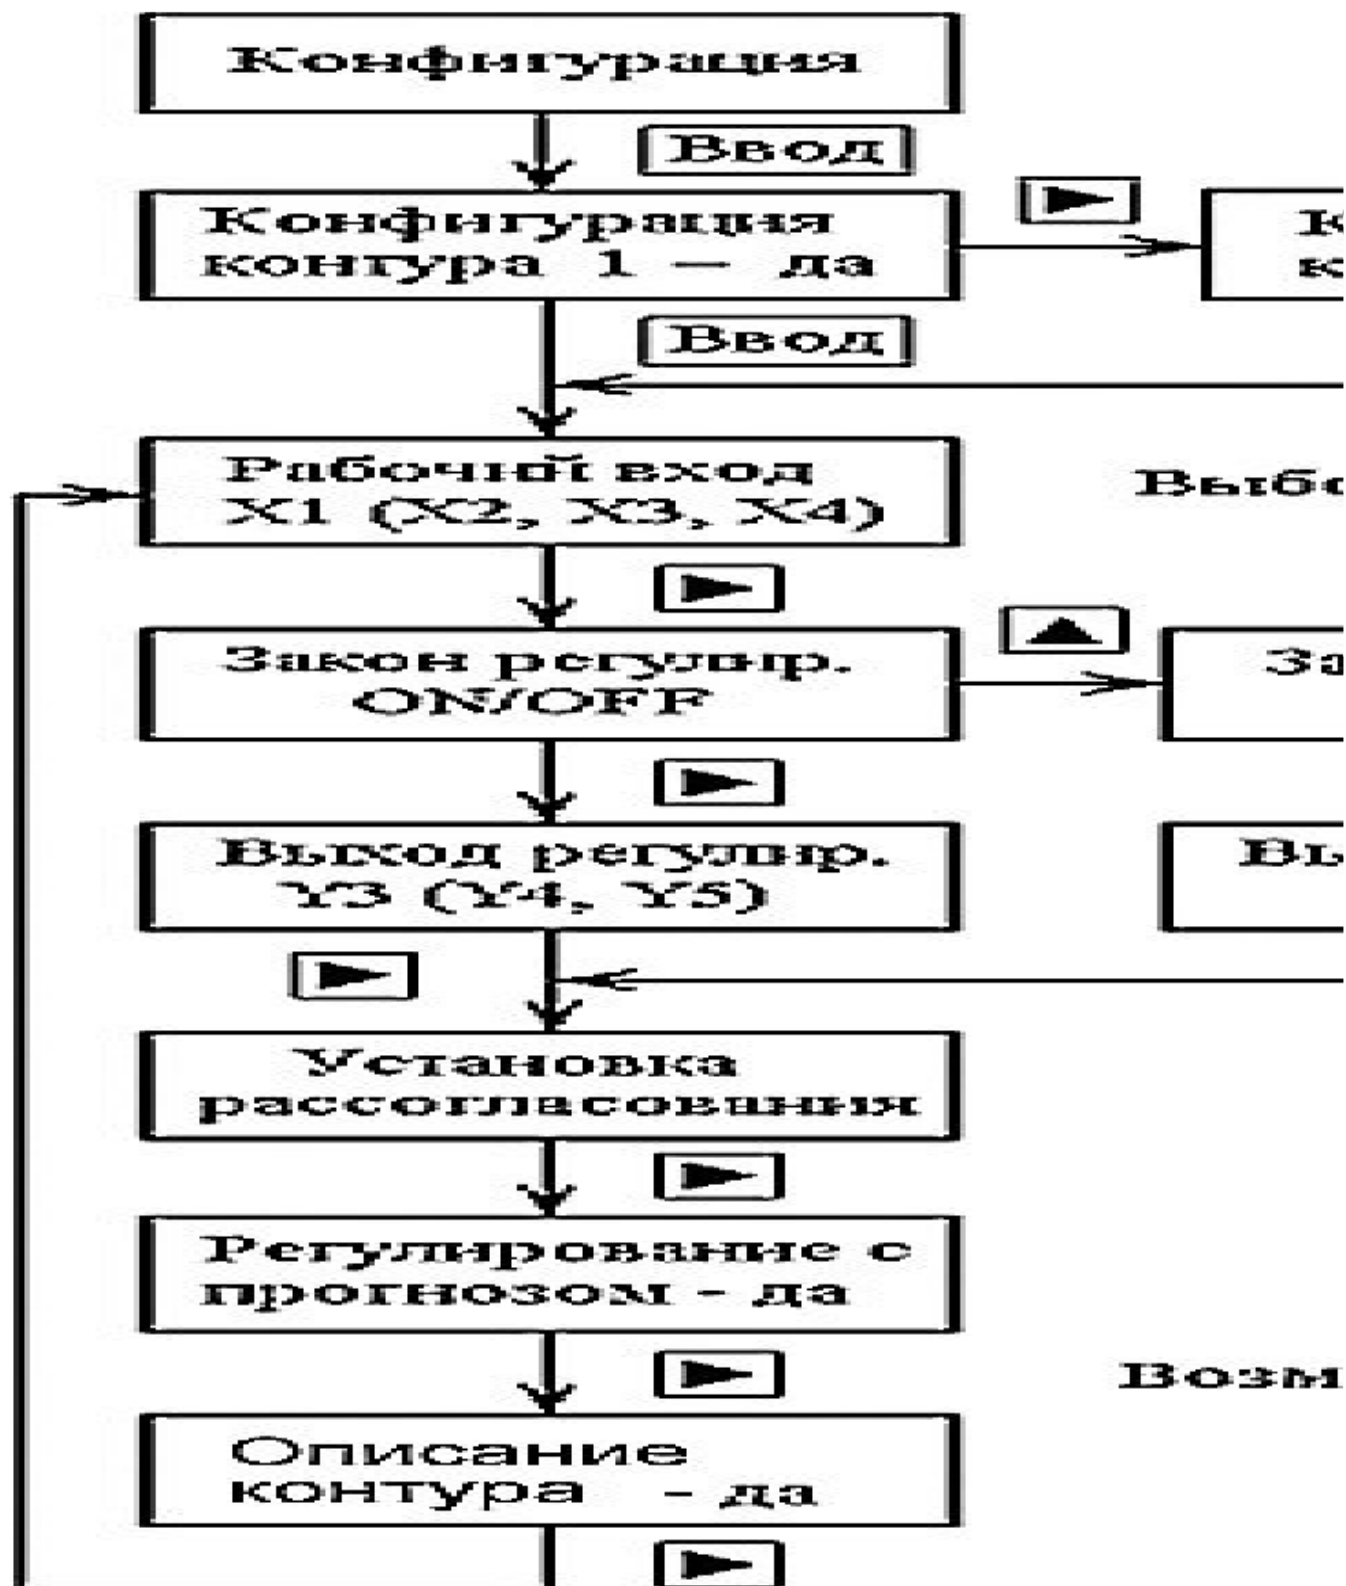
Конфигурация

Ввод

Конфигурация контура 1 — да

К
к

Ввод

Рабочий вход X1 (X2, X3, X4)

Выбо

Закон регулир. ON/OFF

За

Выход регулир. Y3 (Y4, Y5)

Вы

Установка рассогласования

Регулирование с прогнозом - да

Возм

Описание контура - да